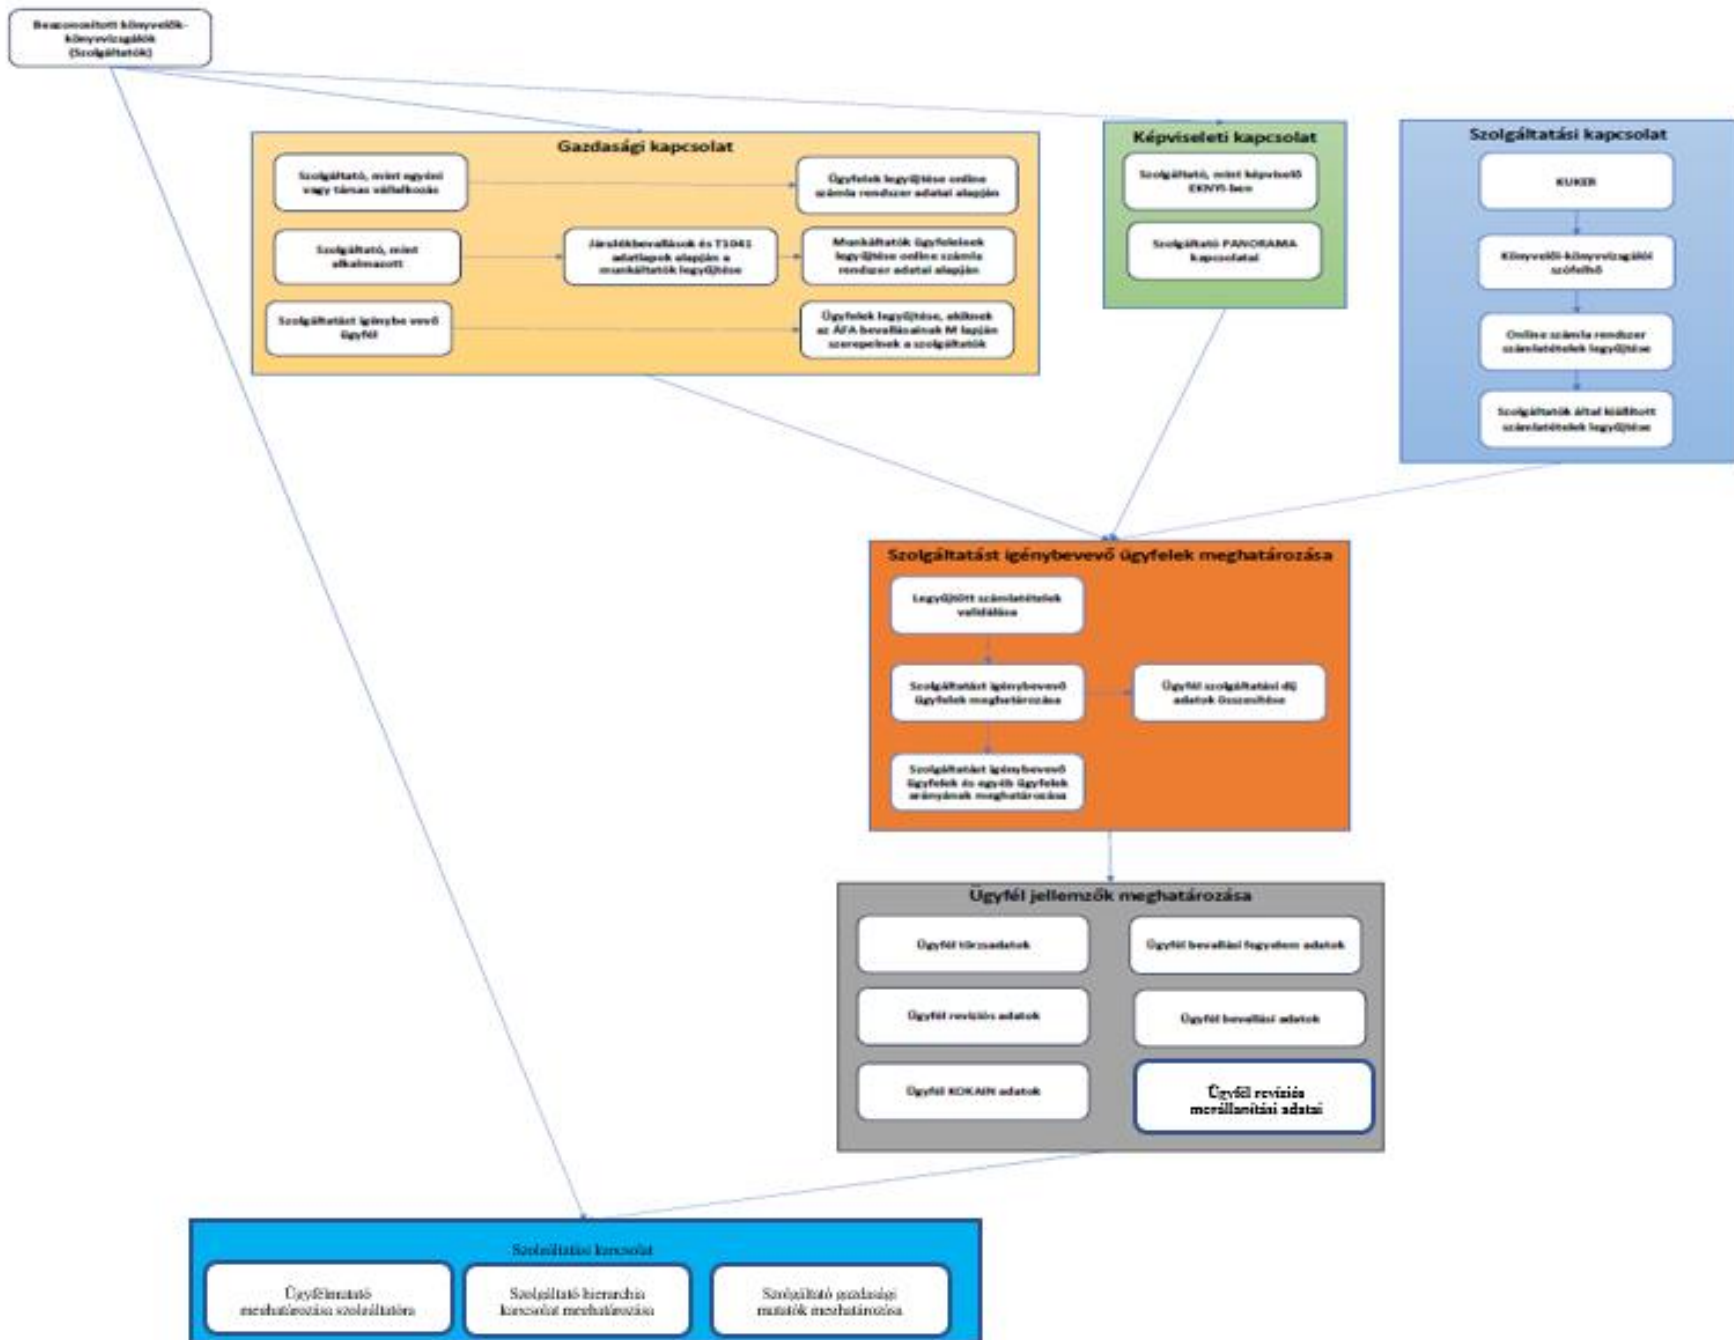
Beazonosított könyvelők-könyvvizsgálók (Szolgáltatók)

Gazdasági kapcsolat

Szolgáltató, mint egyéni vagy társas vállalkozás

Ügyfelek legyűjtése online számla rendszer adatai alapján

Szolgáltató, mint alkalmazott

Járulékbevallások és T1041 adatlapok alapján a munkáltatók legyűjtése

Munkáltatók ügyfeleinek legyűjtése online számla rendszer adatai alapján

Szolgáltatást igénybe vevő ügyfél

Ügyfelek legyűjtése, akiknek az ÁFA bevallásainak M lapján szerepelnek a szolgáltatók

Képviseleti kapcsolat

Szolgáltató, mint képviselő EKNYI-ben

Szolgáltató PANORAMA kapcsolatai

Szolgáltatási kapcsolat

KUKER

Könyvelői-könyvvizsgálói szűrő

Online számla rendszer számlatételek legyűjtése

Szolgáltatók által kiállított számlatételek legyűjtése

Szolgáltatást igénybevevő ügyfelek meghatározása

Legyűjtött számlatételek validálása

Szolgáltatást igénybevevő ügyfelek meghatározása

Ügyfél szolgáltatási díj adatok összesítése

Szolgáltatást igénybevevő ügyfelek és egyéb ügyfelek arányának meghatározása

Ügyfél jellemzők meghatározása

Ügyfél törzsadatok

Ügyfél bevallási fegyelem adatok

Ügyfél revíziós adatok

Ügyfél bevallási adatok

Ügyfél KOKAIN adatok

Ügyfél revíziós megállapítási adatai

Szolgáltatási kapcsolat

Ügyfélmutató meghatározása szolgáltatóra

Szolgáltató hierarchia kapcsolat meghatározása

Szolgáltató gazdasági mutatók meghatározása